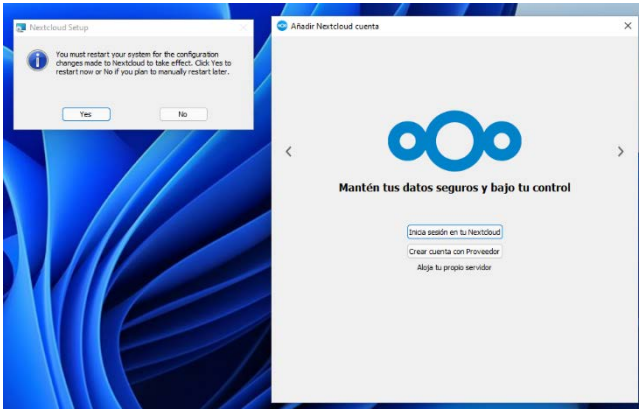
Nextcloud Setup

You must restart your system for the configuration changes made to Nextcloud to take effect. Click Yes to restart now or No if you plan to manually restart later.

Yes

No

Añadir Nextcloud cuenta

×

‹

›

Mantén tus datos seguros y bajo tu control

Inicia sesión en tu Nextcloud

Crear cuenta con Proveedor

Aloja tu propio servidor